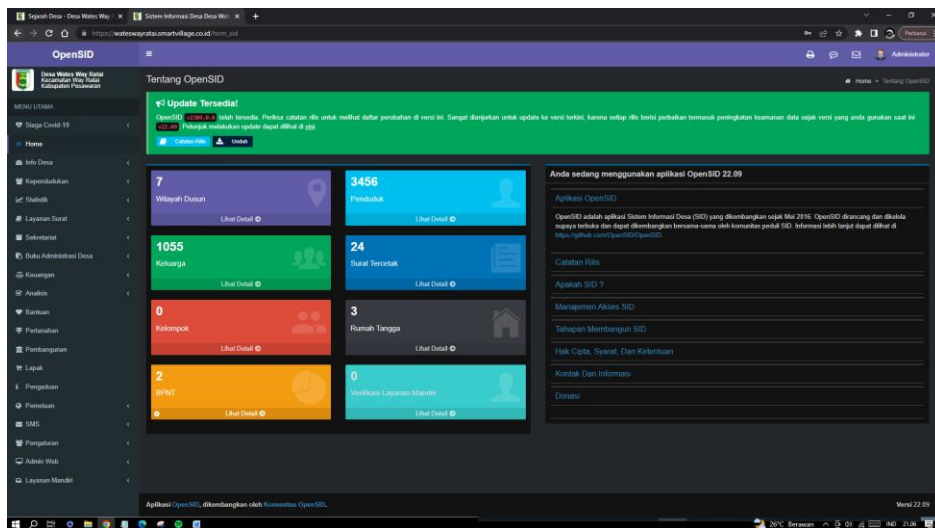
Sejarah Desa - Desa Wates Way | × Sistem Informasi Desa Desa Wat × +

https://координаты wateswayratai.smartvillage.co.id/hom_sid

Perbarui

OpenSID

Administrator

Desa Wates Way Ratai Kecamatan Way Ratai Kabupaten Pesawaran

MENU UTAMA

Siaga Covid-19

Home

Info Desa

Kependudukan

Statistik

Layanan Surat

Sekretariat

Buku Administrasi Desa

Keuangan

Analisis

Bantuan

Pertanahan

Pembangunan

Lapak

Pengaduan

Pemetaan

SMS

Pengaturan

Admin Web

Layanan Mandiri

Tentang OpenSID

Home > Tentang OpenSID

Update Tersedia!

OpenSID v2309.0.0 telah tersedia. Periksa catatan rilis untuk melihat daftar perubahan di versi ini. Sangat dianjurkan untuk update ke versi terkini, karena setiap rilis berisi perbaikan termasuk peningkatan keamanan data sejak versi yang anda gunakan saat ini v22.09. Petunjuk melakukan update dapat dilihat di sini

Catatan Rilis Unduh

7
Wilayah Dusun
Lihat Detail

3456
Penduduk
Lihat Detail

1055
Keluarga
Lihat Detail

24
Surat Tercetak
Lihat Detail

0
Kelompok
Lihat Detail

3
Rumah Tangga
Lihat Detail

2
BPNT
Lihat Detail

0
Verifikasi Layanan Mandiri
Lihat Detail

Anda sedang menggunakan aplikasi OpenSID 22.09

Aplikasi OpenSID

OpenSID adalah aplikasi Sistem Informasi Desa (SID) yang dikembangkan sejak Mei 2016. OpenSID dirancang dan dikelola supaya terbuka dan dapat dikembangkan bersama-sama oleh komunitas peduli SID. Informasi lebih lanjut dapat dilihat di https://github.com/OpenSID/OpenSID.

Catatan Rilis

Apakah SID ?

Manajemen Akses SID

Tahapan Membangun SID

Hak Cipta, Syarat, Dan Ketentuan

Kontak Dan Informasi

Donasi

Aplikasi OpenSID, dikembangkan oleh Komunitas OpenSID.

Versi 22.09

26°C Berawan IND 21.06